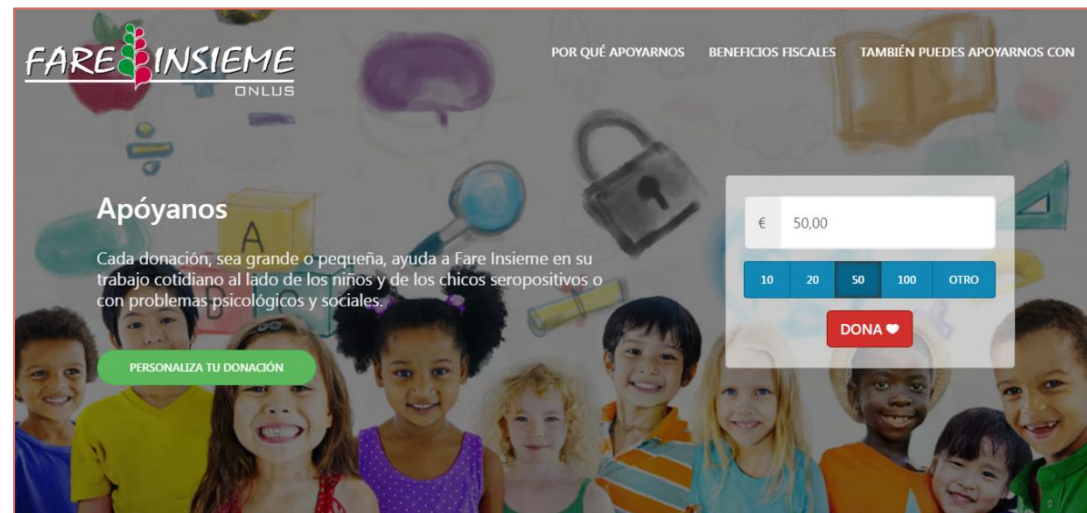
FARE INSIEME
ONLUS

POR QUÉ APOYARNOS BENEFICIOS FISCALES TAMBIÉN PUEDES APOYARNOS CON

Apóyanos

Cada donación, sea grande o pequeña, ayuda a Fare Insieme en su trabajo cotidiano al lado de los niños y de los chicos seropositivos o con problemas psicológicos y sociales.

PERSONALIZA TU DONACIÓN

€ 50,00

10 20 50 100 OTRO

DONA